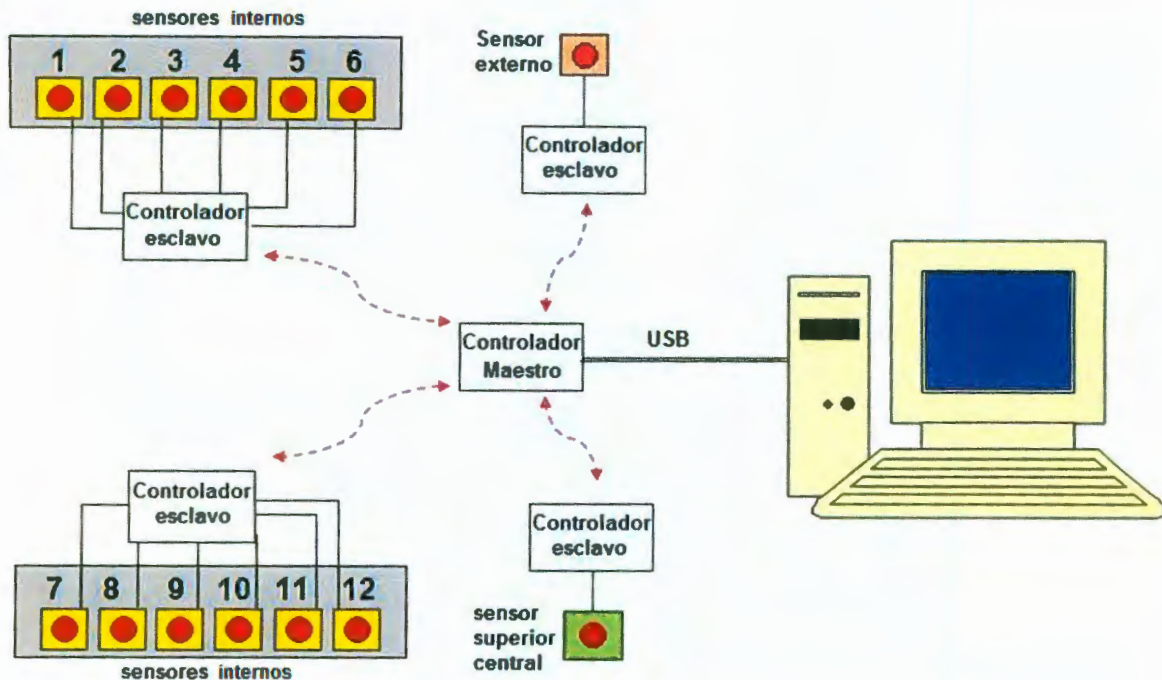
sensores internos

1 2 3 4 5 6

Controlador esclavo

Sensor externo

Controlador esclavo

Controlador Maestro

USB

Controlador esclavo

7 8 9 10 11 12

sensores internos

Controlador esclavo

sensor superior central